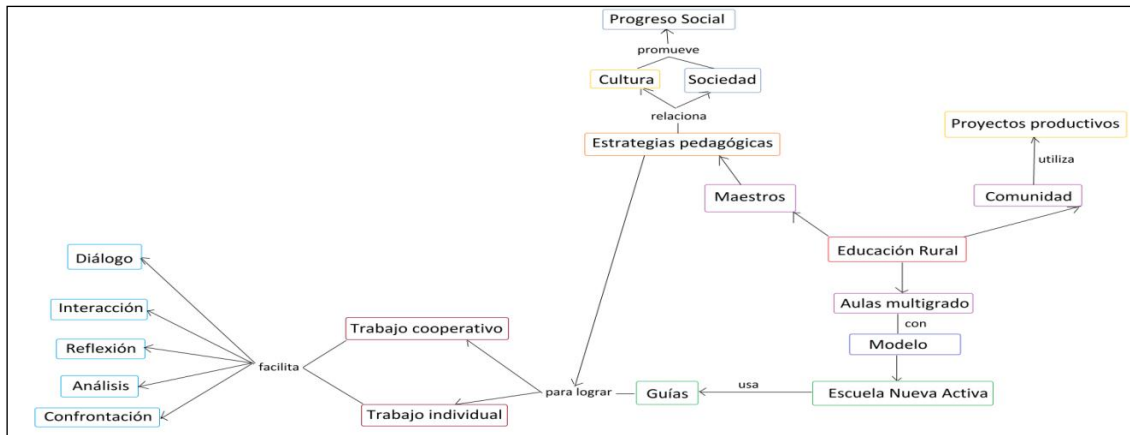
Progreso Social

promueve

Cultura

Sociedad

relaciona

Estrategias pedagógicas

Proyectos productivos

utiliza

Maestros

Comunidad

Educación Rural

Aulas multigrado

con

Modelo

Escuela Nueva Activa

usa

Guías

para lograr

Trabajo cooperativo

Trabajo individual

facilita

Diálogo

Interacción

Reflexión

Análisis

Confrontación